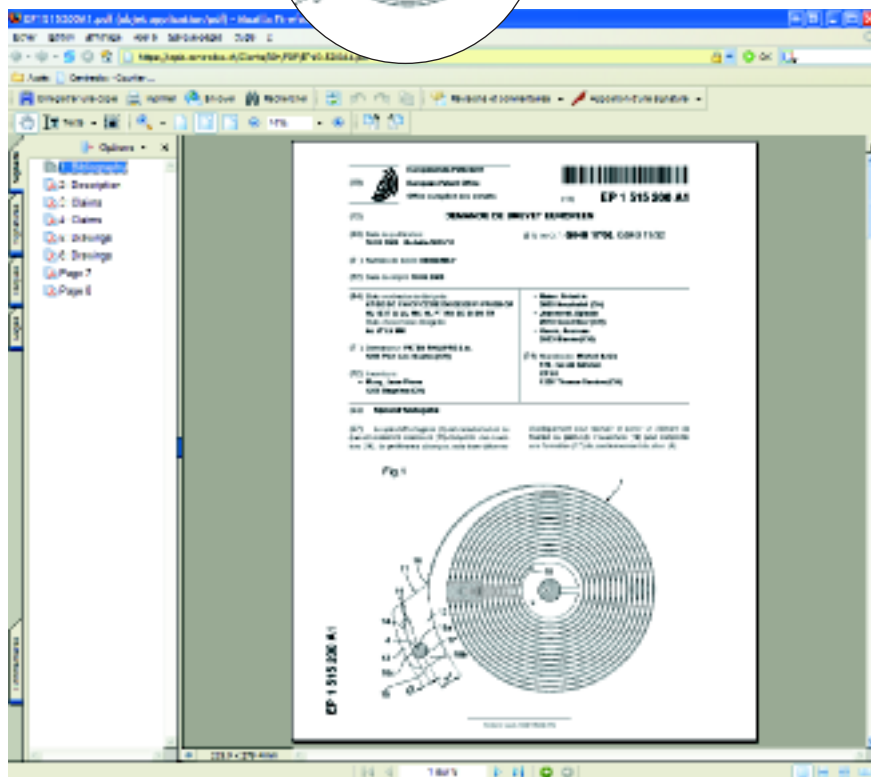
EP1515200A1.pdf (objet application/pdf) - Mozilla Firefox

https://...

Options

1 Bibliography
2 Description
3 Claims
4 Claims
5 Drawings
6 Drawings
Page 7
Page 8

Signets

European Patent Office
Office européen des brevets

EP 1 515 200 A1

DEMANDE DE BREVET EUROPEEN

(54) Spiral horlogère

Fig.1

EP 1 515 200 A1

Bouton Ajouter une signature

Révision et commentaires

Rechercher

Enregistrer une copie

Imprimer

Envoyer

Texte

175%

1 sur 8